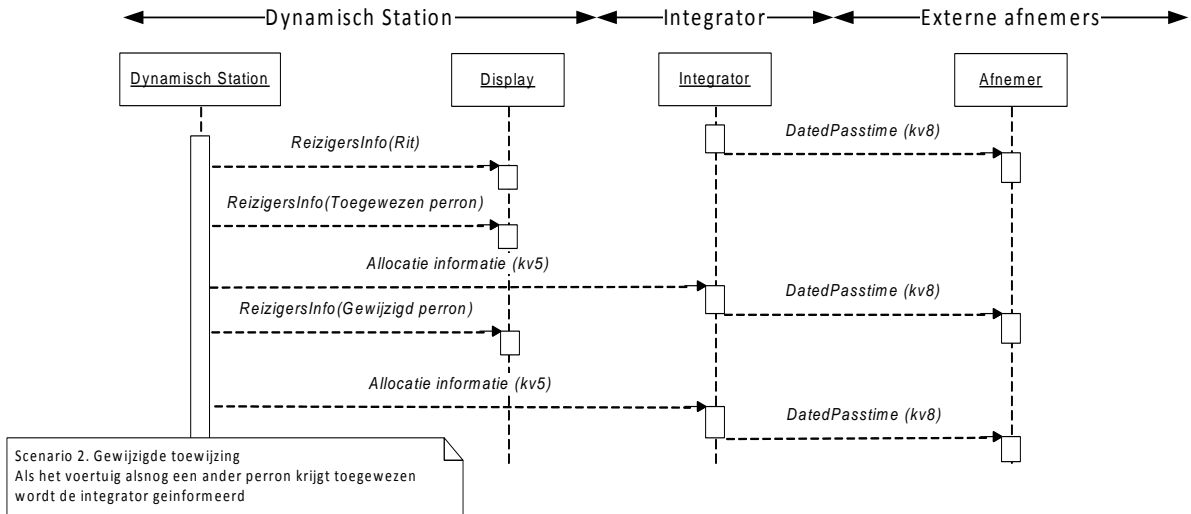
Dynamisch Station
Integrator
Externe afnemers

Dynamisch Station
Display
Integrator
Afnemer

ReizigersInfo(Rit)
DatedPasstime (kv8)
ReizigersInfo(Toegewezen perron)
Allocatie informatie (kv5)
DatedPasstime (kv8)
ReizigersInfo(Gewijzigd perron)
Allocatie informatie (kv5)
DatedPasstime (kv8)

Scenario 2. Gewijzigde toewijzing
Als het voertuig alsnog een ander perron krijgt toegewezen wordt de integrator geinformeerd